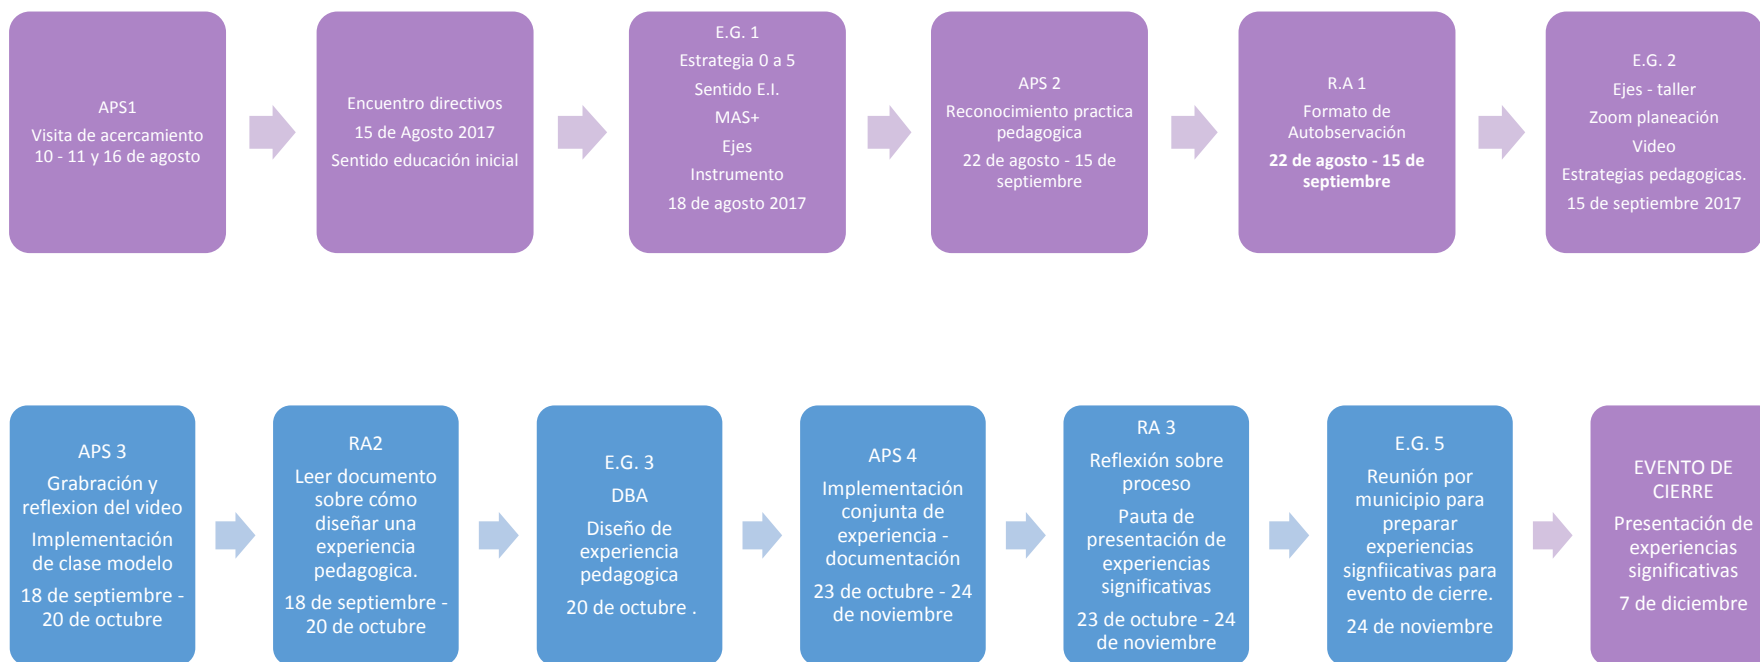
APS1

Visita de acercamiento 10 - 11 y 16 de agosto

Encuentro directivos

15 de Agosto 2017

Sentido educación inicial

E.G. 1

Estrategia 0 a 5

Sentido E.I.

MAS+

Ejes

Instrumento

18 de agosto 2017

APS 2

Reconocimiento practica pedagogica

22 de agosto - 15 de septiembre

R.A 1

Formato de Autobservación

22 de agosto - 15 de septiembre

E.G. 2

Ejes - taller

Zoom planeación

Video

Estrategias pedagogicas.

15 de septiembre 2017

APS 3

Grabración y reflexion del video

Implementación de clase modelo

18 de septiembre - 20 de octubre

RA2

Leer documento sobre cómo diseñar una experiencia pedagogica.

18 de septiembre - 20 de octubre

E.G. 3

DBA

Diseño de experiencia pedagogica

20 de octubre .

APS 4

Implementación conjunta de experiencia - documentación

23 de octubre - 24 de noviembre

RA 3

Reflexión sobre proceso

Pauta de presentación de experiencias significativas

23 de octubre - 24 de noviembre

E.G. 5

Reunión por municipio para preparar experiencias signfiicativas para evento de cierre.

24 de noviembre

EVENTO DE CIERRE

Presentación de experiencias significativas

7 de diciembre